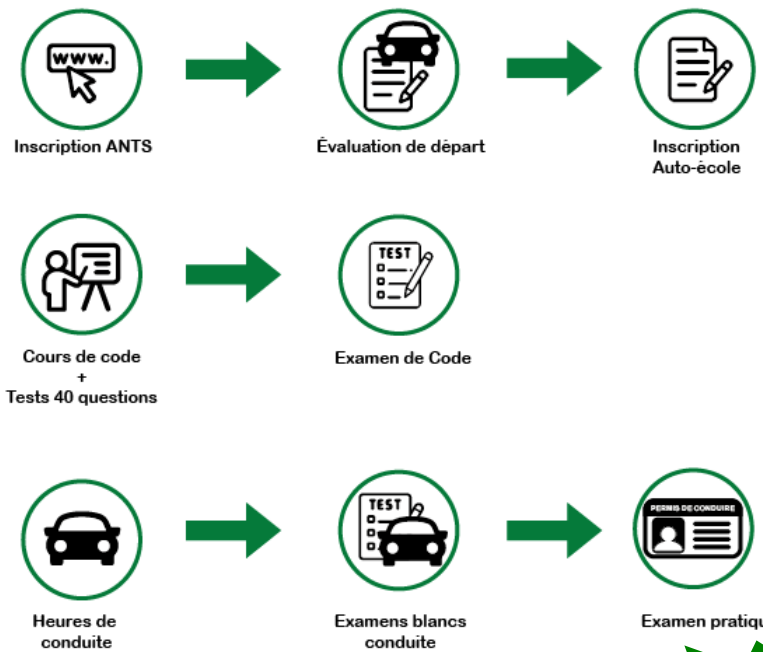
www.

Inscription ANTS

Évaluation de départ

Inscription Auto-école

Cours de code + Tests 40 questions

TEST

Examen de Code

Heures de conduite

TEST

Examens blancs conduite

PERMIS DE CONDUIRE

Examen pratiq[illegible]